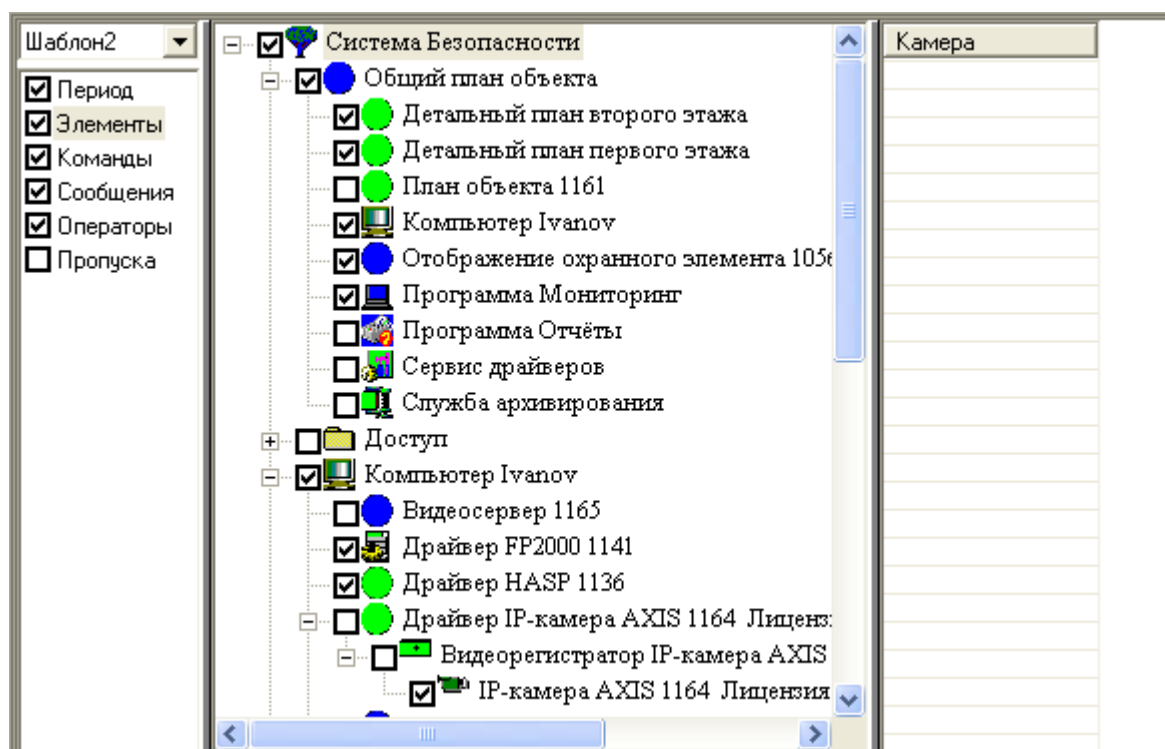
Шаблон2

Период
Элементы
Команды
Сообщения
Операторы
Пропуска

Система Безопасности
Общий план объекта
Детальный план второго этажа
Детальный план первого этажа
План объекта 1161
Компьютер Ivanov
Отображение охранного элемента 105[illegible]
Программа Мониторинг
Программа Отчёты
Сервис драйверов
Служба архивирования
Доступ
Компьютер Ivanov
Видеосервер 1165
Драйвер FP2000 1141
Драйвер HASP 1136
Драйвер IP-камера AXIS 1164 Лиценз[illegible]
Видеорегистратор IP-камера AXIS
IP-камера AXIS 1164 Лицензия

Камера